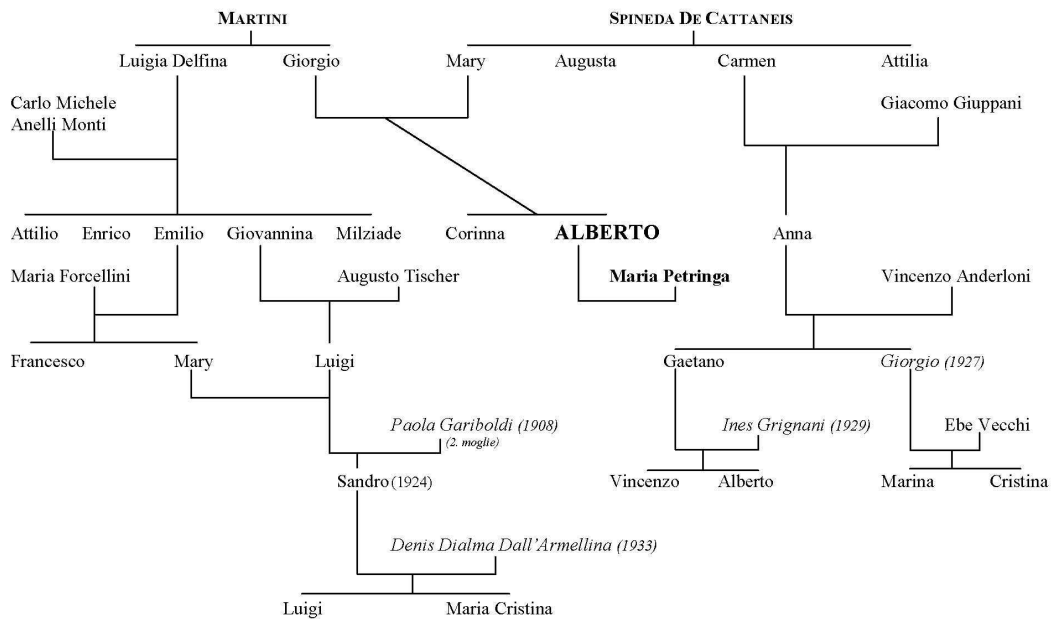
MARTINI

SPINEDA DE CATTANEIS

Luigia Delfina Giorgio

Mary Augusta Carmen Attilia

Carlo Michele Anelli Monti

Giacomo Giuppani

Attilio Enrico Emilio Giovannina Milziade

Corinna ALBERTO

Anna

Maria Forcellini

Augusto Tischer

Maria Petringa

Vincenzo Anderloni

Francesco Mary Luigi

Gaetano *Giorgio (1927)*

*Paola Gariboldi (1908)* *(2. moglie)*

*Ines Grignani (1929)*

Ebe Vecchi

Sandro (1924)

Vincenzo Alberto

Marina Cristina

*Denis Dialma Dall'Armellina (1933)*

Luigi Maria Cristina